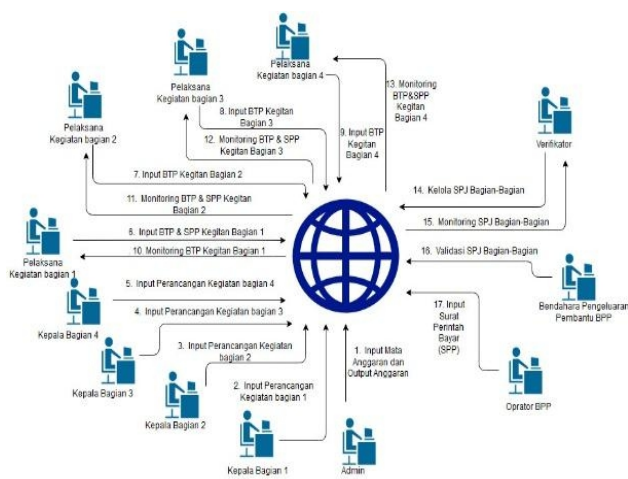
Pelaksana Kegiatan bagian 4

Pelaksana Kegiatan bagian 3

Pelaksana Kegiatan bagian 2

13. Monitoring BTP&SPP Kegitan Bagian 4

8. Input BTP Kegitan Bagian 3

9. Input BTP Kegitan Bagian 4

12. Monitoring BTP & SPP Kegitan Bagian 3

Verifikator

7. Input BTP Kegitan Bagian 2

11. Monitoring BTP & SPP Kegitan Bagian 2

14. Kelola SPJ Bagian-Bagian

15. Monitoring SPJ Bagian-Bagian

6. Input BTP & SPP Kegitan Bagian 1

10. Monitoring BTP Kegitan Bagian 1

Pelaksana Kegiatan bagian 1

16. Validasi SPJ Bagian-Bagian

5. Input Perancangan Kegiatan bagian 4

Bendahara Pengeluaran Pembantu BPP

Kepala Bagian 4

4. Input Perancangan Kegiatan bagian 3

17. Input Surat Perintah Bayar (SPP)

3. Input Perancangan Kegiatan bagian 2

Kepala Bagian 3

1. Input Mata Anggaran dan Output Anggaran

2. Input Perancangan Kegiatan bagian 1

Kepala Bagian 2

Oprator BPP

Kepala Bagian 1

Admin